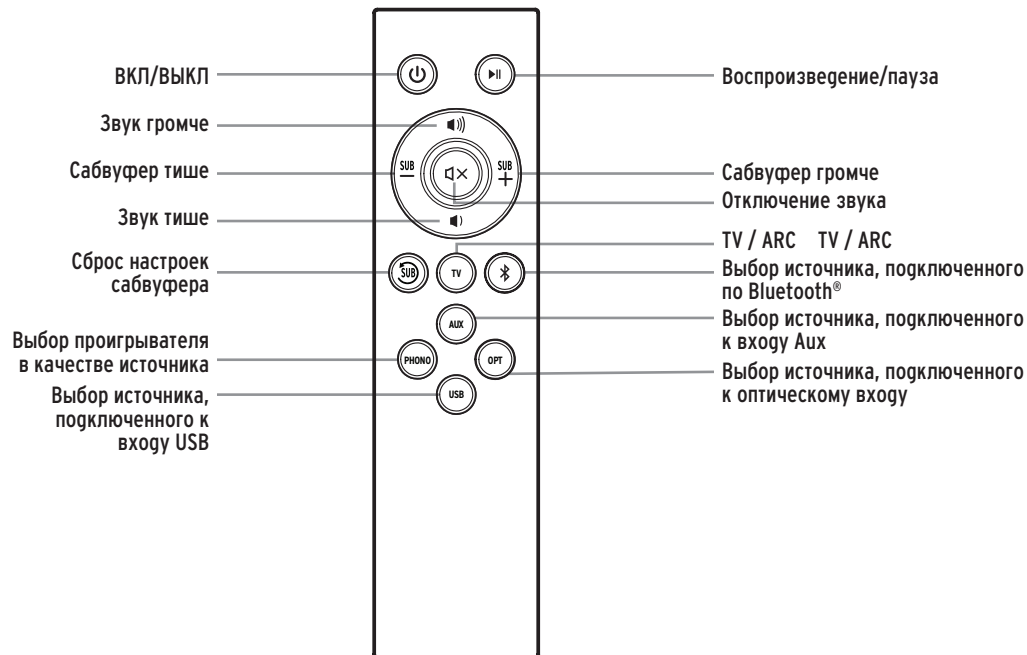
ВКЛ/ВЫКЛ

Воспроизведение/пауза

Звук громче

Сабвуфер тише

SUB

SUB

Сабвуфер громче

Отключение звука

Звук тише

TV / ARC TV / ARC

Сброс настроек сабвуфера

SUB

TV

Выбор источника, подключенного по Bluetooth®

AUX

Выбор источника, подключенного к входу Aux

Выбор проигрывателя в качестве источника

PHONO

OPT

Выбор источника, подключенного к оптическому входу

Выбор источника, подключенного к входу USB

USB